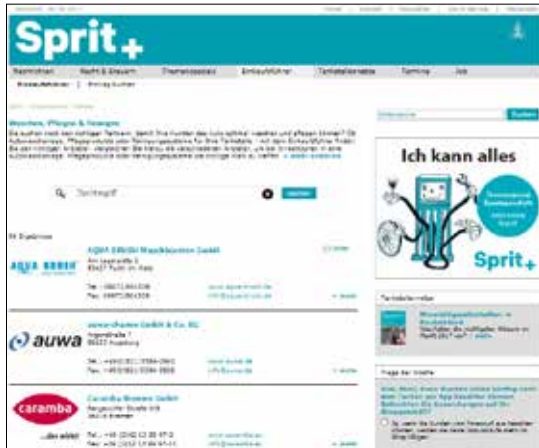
Sprit+

Nachrichten | Recht & Steuern | Themendossiers | Einkaufsführer | Tankstellenatlas | Termine | Job

Waschen, Pflegen & Reinigen

Suchbegriff

Suchen

Ich kann alles

Sprit+

AQUA BRUSH Waschbürsten GmbH

AQUA BRUSH

auwa-chemie GmbH & Co. KG

auwa

Caramba Chemie GmbH

caramba

...das wirkt!

Tankstellenpraxis

Frage der Woche